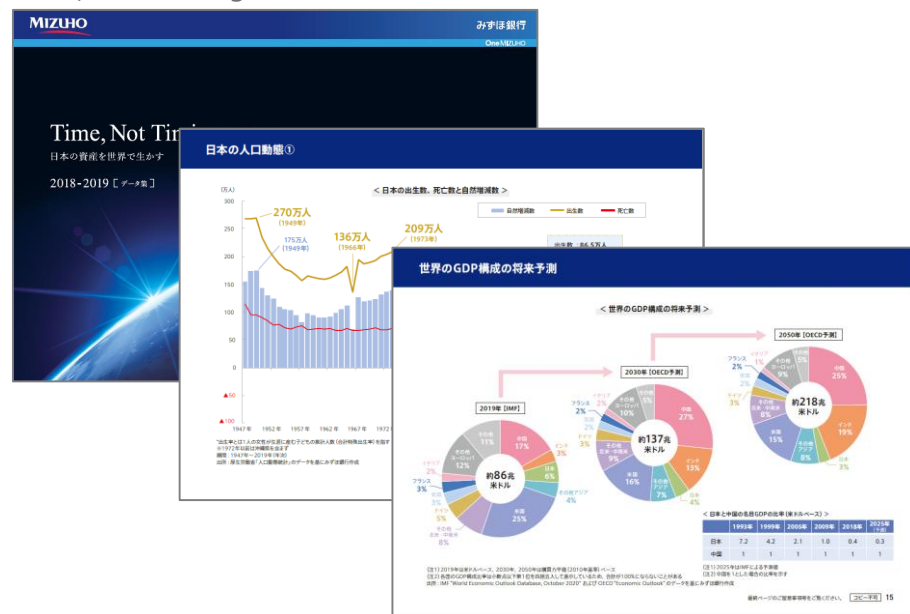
MIZUHO

みずほ銀行

One MIZUHO

Time, Not Tim

日本の資産を世界で生かす

2018-2019 [データ集]

日本の人口動態①

< 日本の出生数、死亡数と自然増減数 >

(万人)

300

250

200

150

100

50

0

▲100

自然増減数　出生数　死亡数

270万人 (1949年)

175万人 (1949年)

136万人 (1966年)

209万人 (1973年)

出生数：86.5万人

1947年　1952年　1957年　1962年　1967年　1972年

世界のGDP構成の将来予測

< 世界のGDP構成の将来予測 >

2019年 [IMF]

約86兆米ドル

中国 17%

インド 3%

日本 6%

その他アジア 4%

米国 25%

その他北米・中南米 8%

ドイツ 5%

フランス 3%

イギリス 3%

その他ヨーロッパ 12%

その他 11%

2030年 [OECD予測]

約137兆米ドル

中国 27%

インド 13%

日本 4%

その他アジア 7%

米国 16%

その他北米・中南米 9%

ドイツ 3%

フランス 2%

イギリス 2%

その他ヨーロッパ 10%

その他 5%

2050年 [OECD予測]

約218兆米ドル

中国 25%

インド 19%

日本 3%

その他アジア 8%

米国 15%

その他北米・中南米 8%

ドイツ 3%

フランス 2%

イギリス 1%

その他ヨーロッパ 7%

その他 5%

< 日本と中国の名目GDPの比率 (米ドルベース) >

| | 1993年 | 1999年 | 2005年 | 2009年 | 2018年 | 2025年(予測) |
|---|---|---|---|---|---|---|
| 日本 | 7.2 | 4.2 | 2.1 | 1.0 | 0.4 | 0.3 |
| 中国 | 1 | 1 | 1 | 1 | 1 | 1 |

15